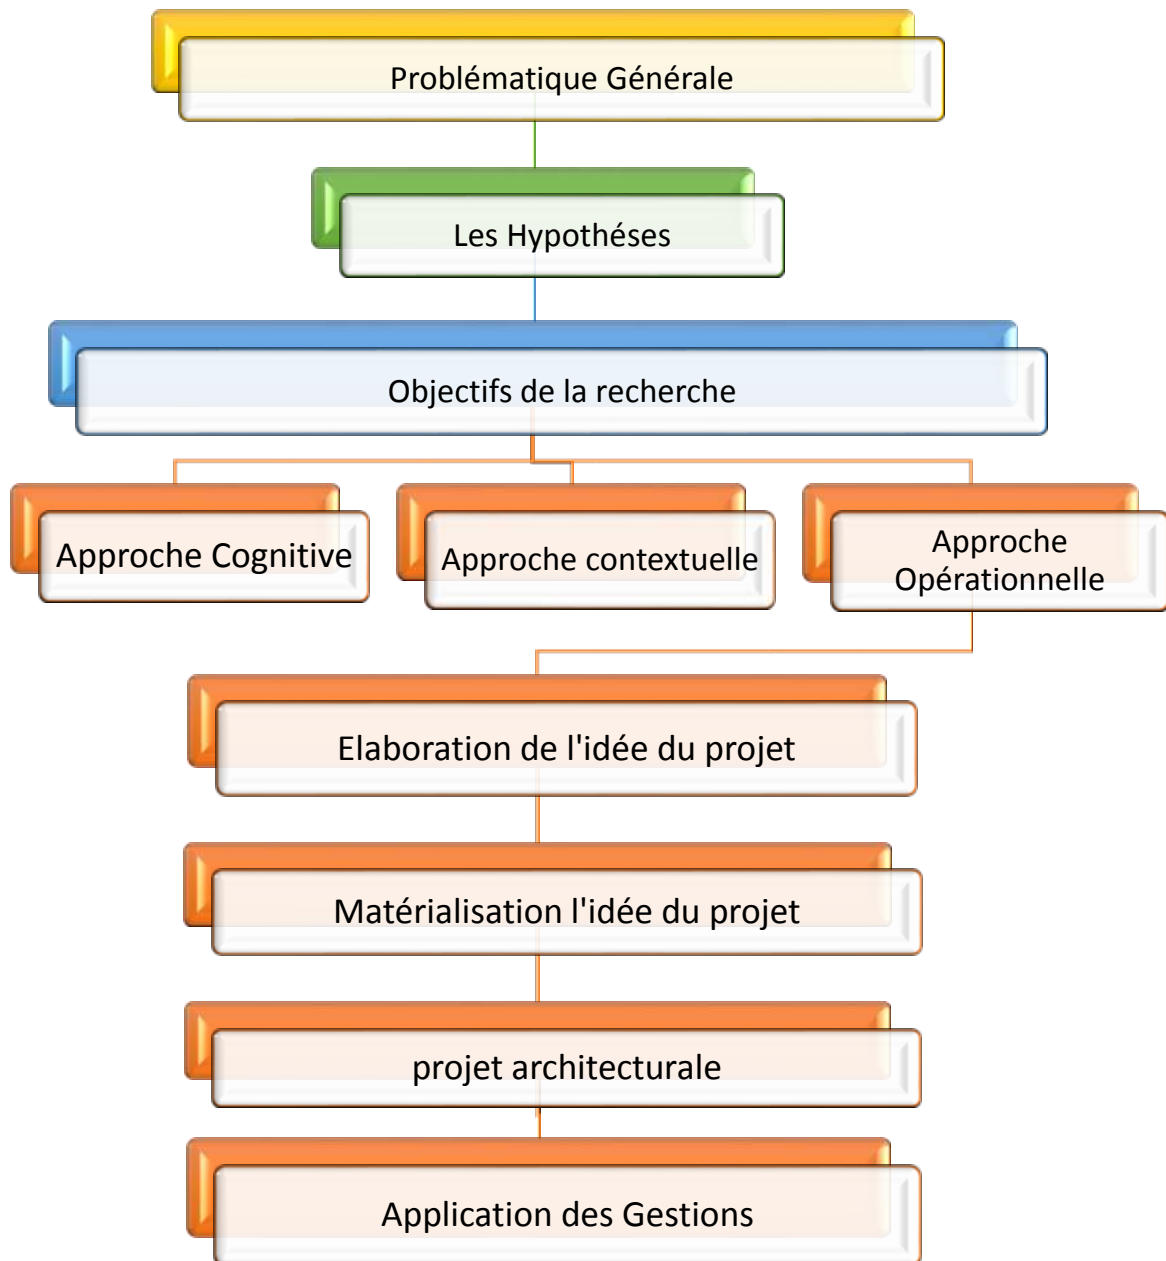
Problématique Générale

Les Hypothéses

Objectifs de la recherche

Approche Cognitive

Approche contextuelle

Approche Opérationnelle

Elaboration de l'idée du projet

Matérialisation l'idée du projet

projet architecturale

Application des Gestions